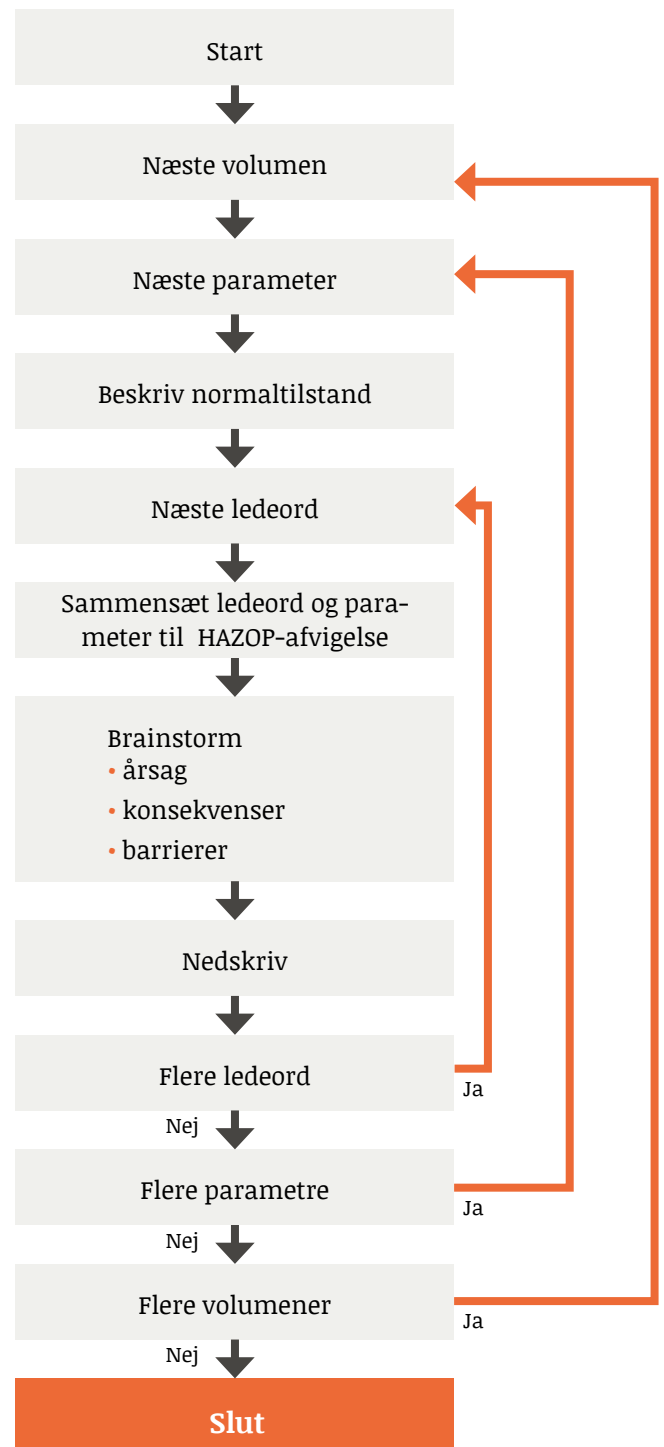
Start

Næste volumen

Næste parameter

Beskriv normaltilstand

Næste ledeord

Sammensæt ledeord og parameter til HAZOP-afvigelse

Brainstorm
• årsag
• konsekvenser
• barrierer

Nedskriv

Flere ledeord

Ja

Nej

Flere parametre

Ja

Nej

Flere volumener

Ja

Nej

Slut